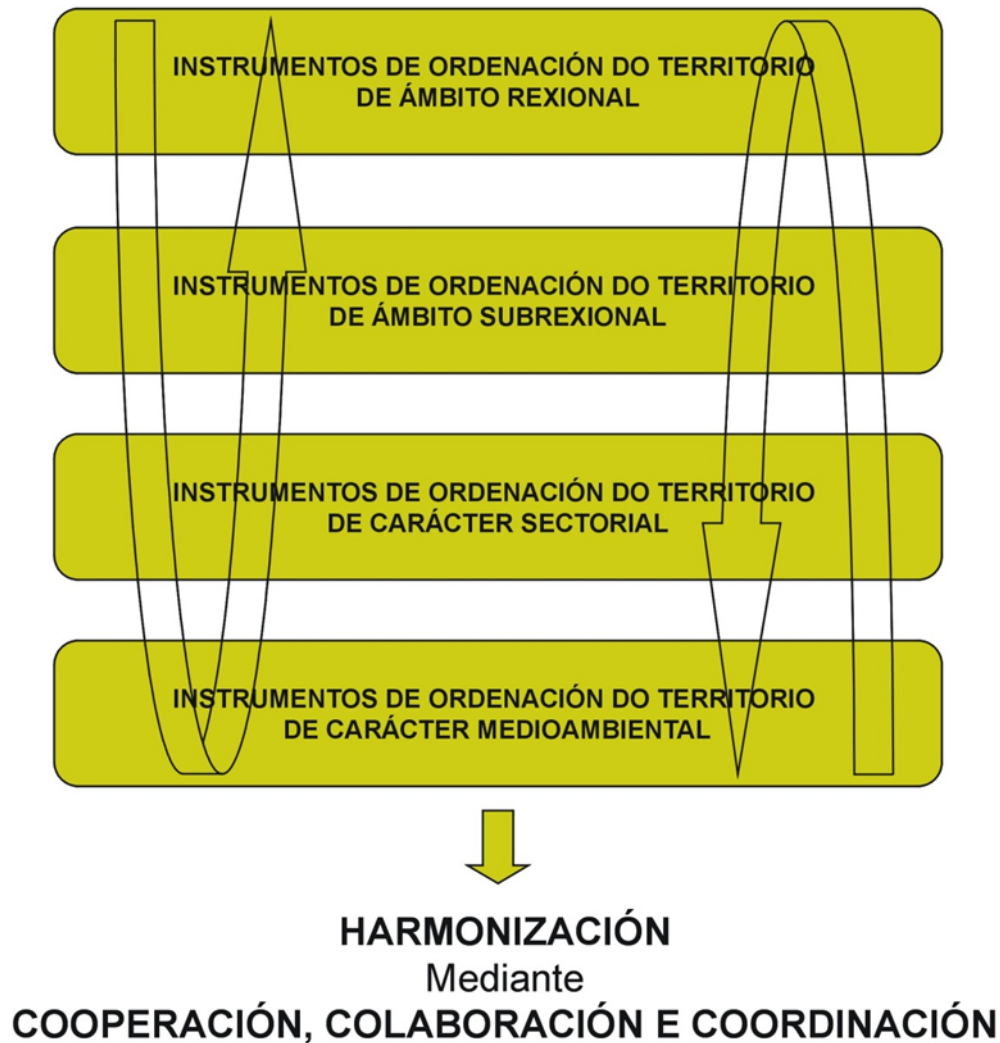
INSTRUMENTOS DE ORDENACIÓN DO TERRITORIO DE ÁMBITO REXIONAL

INSTRUMENTOS DE ORDENACIÓN DO TERRITORIO DE ÁMBITO SUBREXIONAL

INSTRUMENTOS DE ORDENACIÓN DO TERRITORIO DE CARÁCTER SECTORIAL

INSTRUMENTOS DE ORDENACIÓN DO TERRITORIO DE CARÁCTER MEDIOAMBIENTAL

HARMONIZACIÓN
Mediante
COOPERACIÓN, COLABORACIÓN E COORDINACIÓN